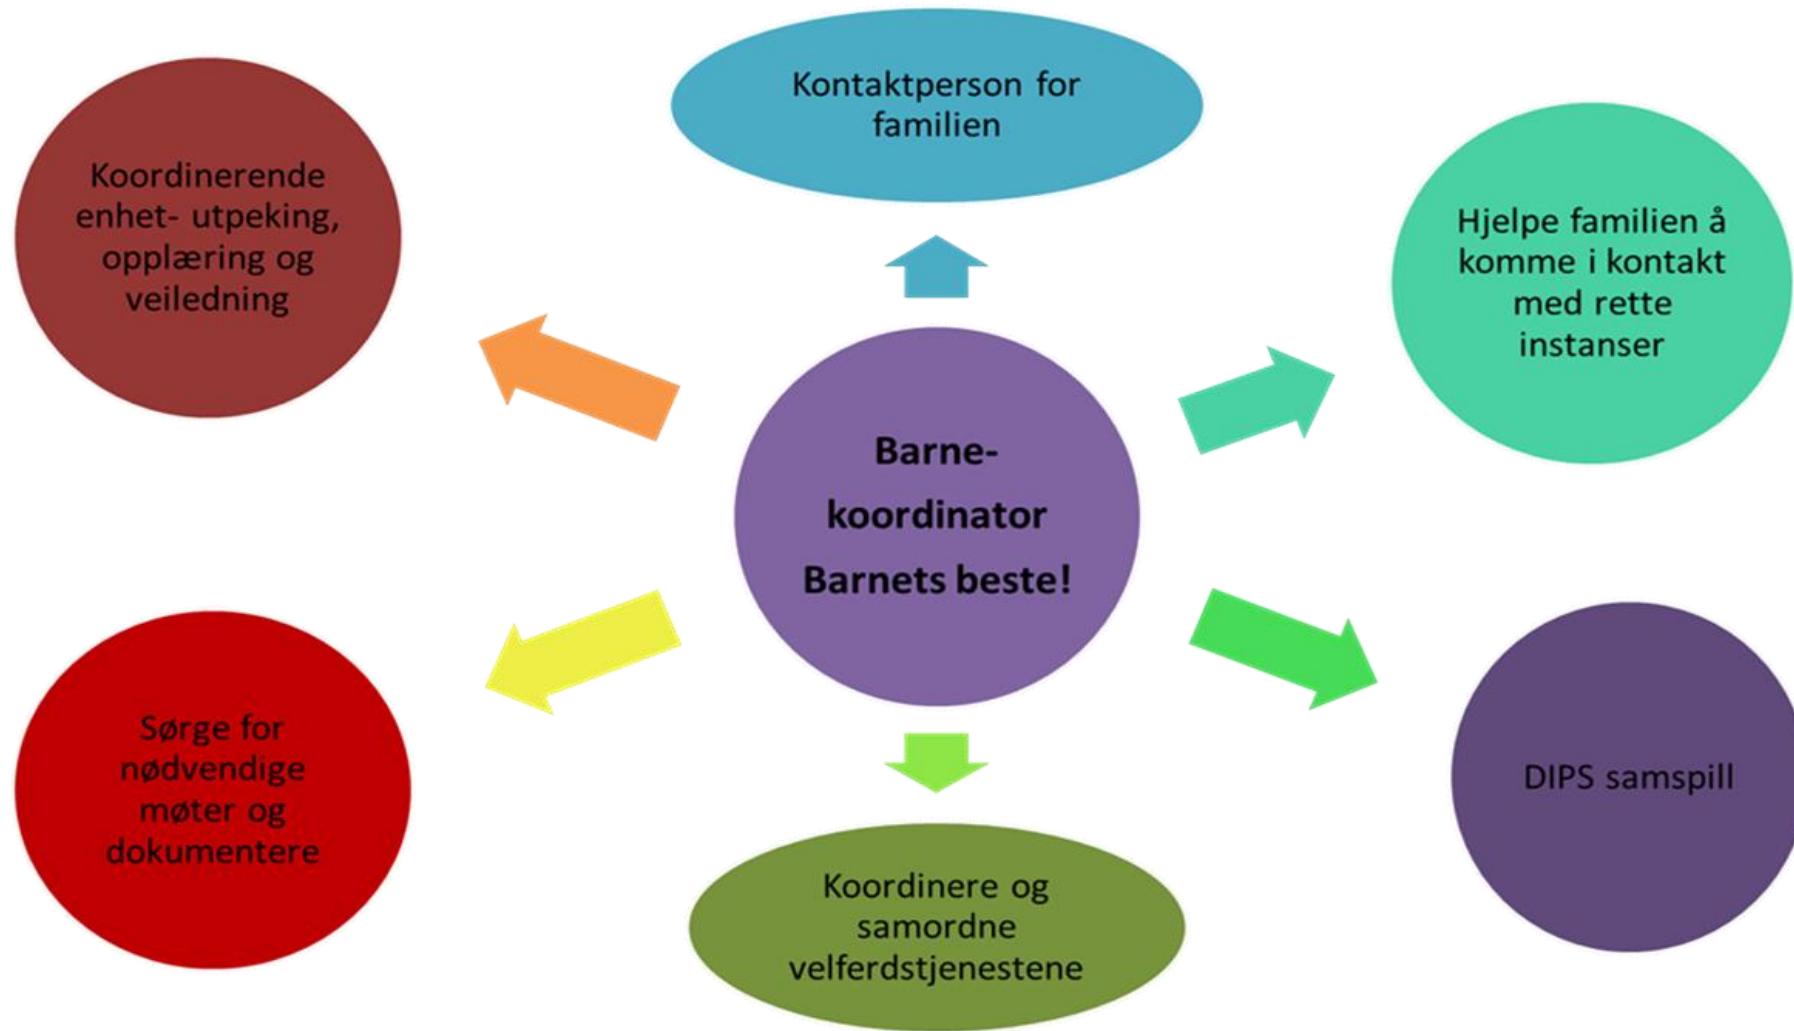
Kontaktperson for familien

Koordinerende enhet- utpeking, opplæring og veiledning

Hjelpe familien å komme i kontakt med rette instanser

Barne-koordinator

Barnets beste!

Sørge for nødvendige møter og dokumentere

DIPS samspill

Koordinere og samordne velferdstjenestene